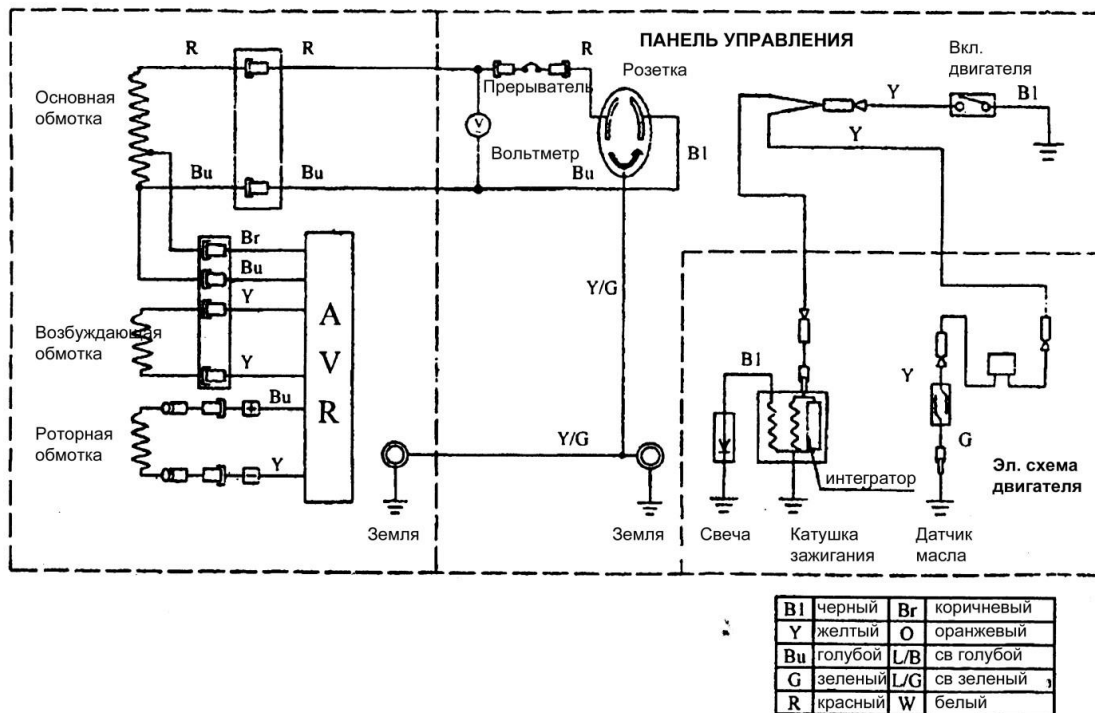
R R R ПАНЕЛЬ УПРАВЛЕНИЯ

Вкл. двигателя

Основная обмотка

Прерыватель

Розетка

Y

Bl

Y

V

Вольтметр

Bl

Bu Bu Bu

Br

Bu

Y

A V R

Y/G

Возбуждающая обмотка

Y

Bl

Y

Bu

Роторная обмотка

Y/G

G

Y

интегратор

Эл. схема двигателя

Земля

Земля

Свеча

Катушка зажигания

Датчик масла

| Bl | черный | Br | коричневый |
|---|---|---|---|
| Y | желтый | O | оранжевый |
| Bu | голубой | L/B | св голубой |
| G | зеленый | L/G | св зеленый |
| R | красный | W | белый |